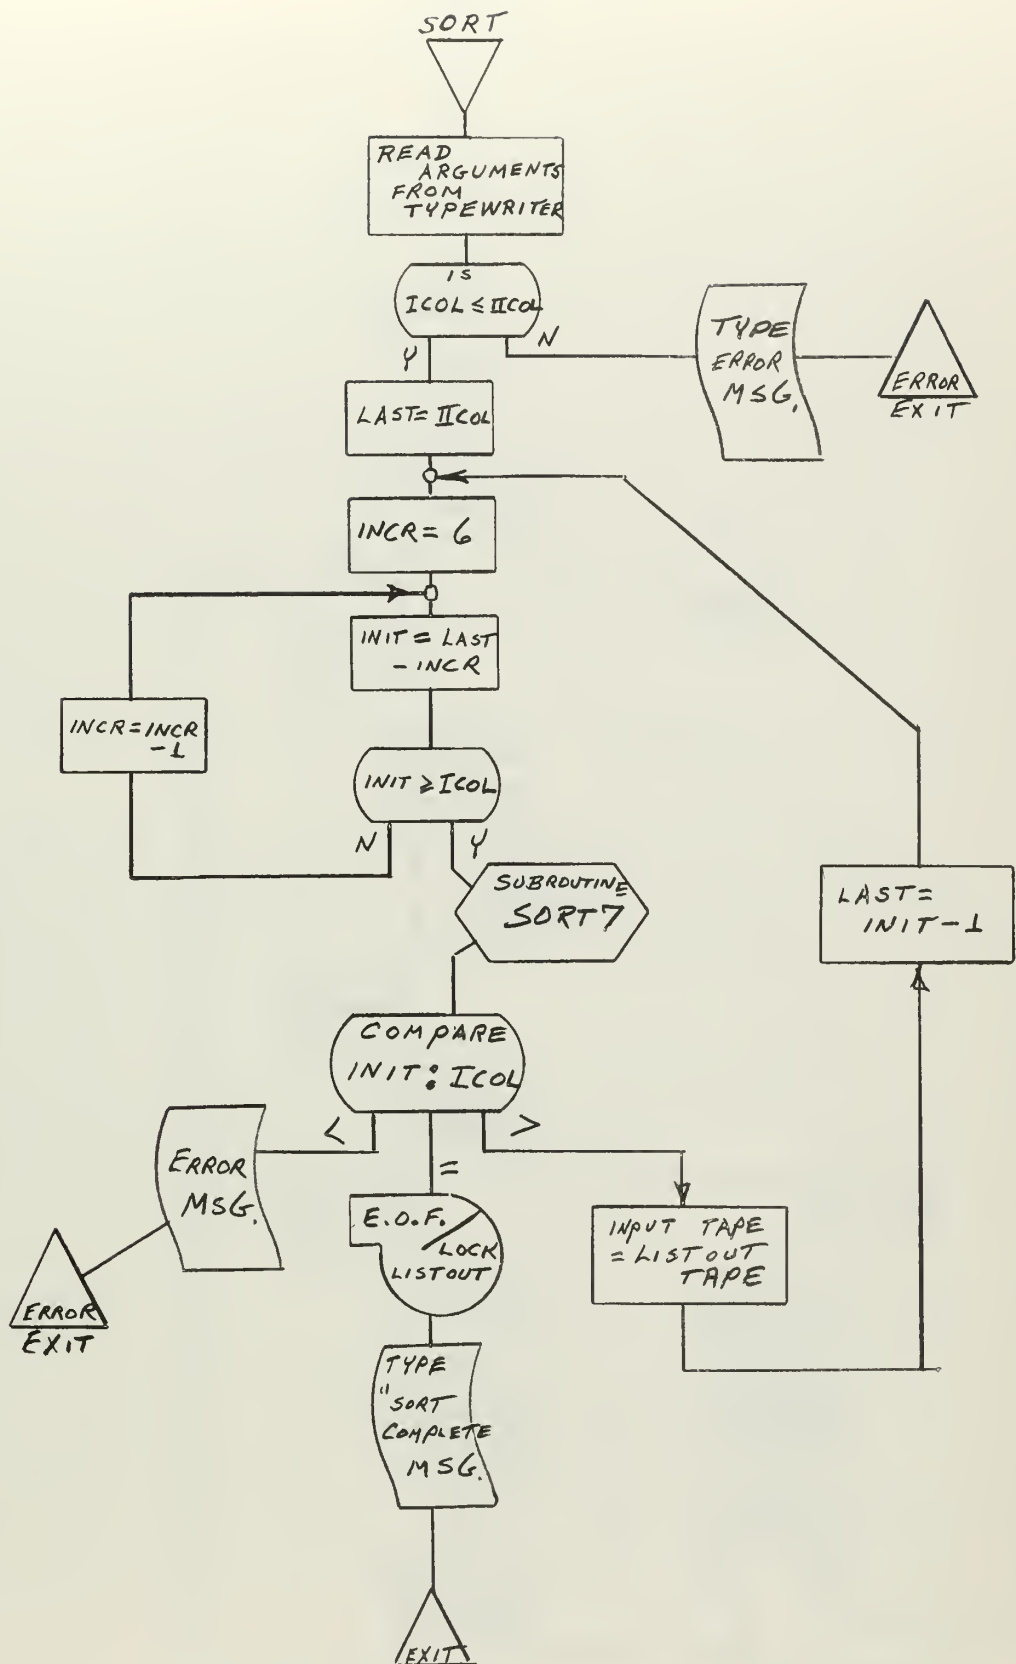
SORT

READ ARGUMENTS FROM TYPEWRITER

IS ICOL ≤ IICOL

N

TYPE ERROR MSG.

ERROR EXIT

Y

LAST = IICOL

INCR = 6

INIT = LAST − INCR

INCR = INCR − 1

INIT ≥ ICOL

N

Y

SUBROUTINE SORT7

LAST = INIT − 1

COMPARE INIT : ICOL

<

>

=

ERROR MSG.

ERROR EXIT

E.O.F. / LOCK LISTOUT

INPUT TAPE = LISTOUT TAPE

TYPE "SORT COMPLETE MSG.

EXIT